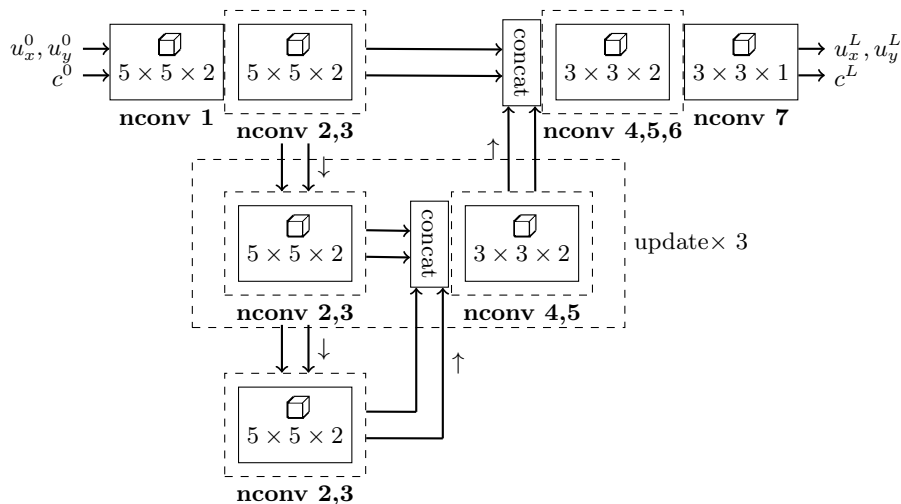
$u_x^0, u_y^0$
$c^0$

$5 \times 5 \times 2$
nconv 1

$5 \times 5 \times 2$
nconv 2,3

concat

$3 \times 3 \times 2$
nconv 4,5,6

$3 \times 3 \times 1$
nconv 7

$u_x^L, u_y^L$
$c^L$

$\uparrow$
$\downarrow$

$5 \times 5 \times 2$
nconv 2,3

concat

$3 \times 3 \times 2$
nconv 4,5

update$\times$ 3

$\downarrow$
$\uparrow$

$5 \times 5 \times 2$
nconv 2,3